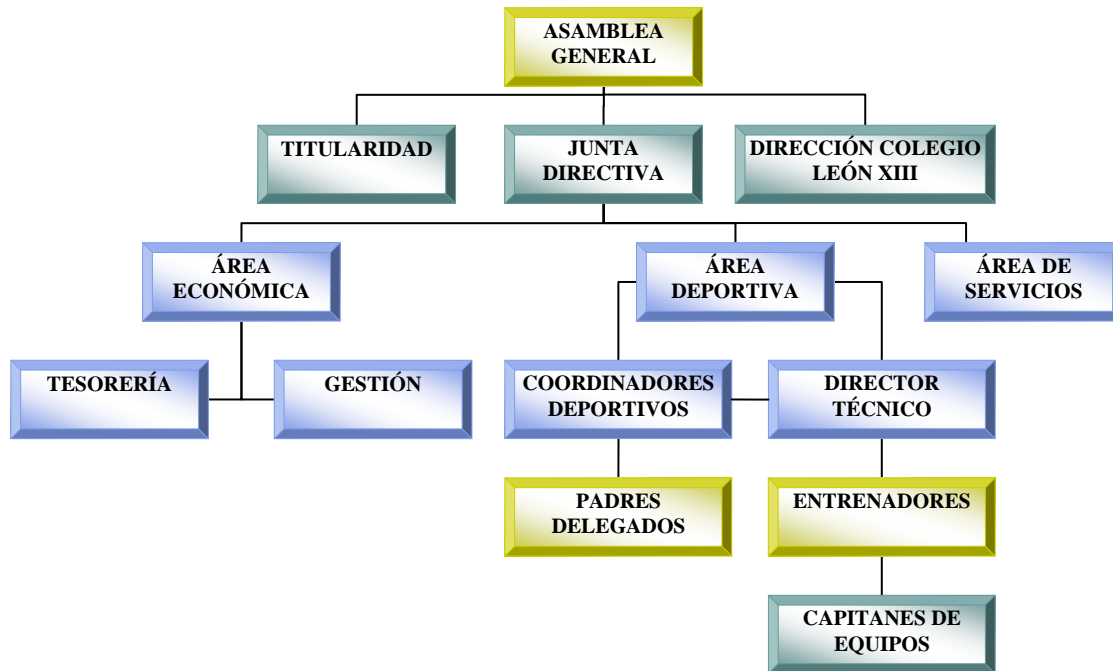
ASAMBLEA GENERAL

TITULARIDAD

JUNTA DIRECTIVA

DIRECCIÓN COLEGIO LEÓN XIII

ÁREA ECONÓMICA

ÁREA DEPORTIVA

ÁREA DE SERVICIOS

TESORERÍA

GESTIÓN

COORDINADORES DEPORTIVOS

DIRECTOR TÉCNICO

PADRES DELEGADOS

ENTRENADORES

CAPITANES DE EQUIPOS